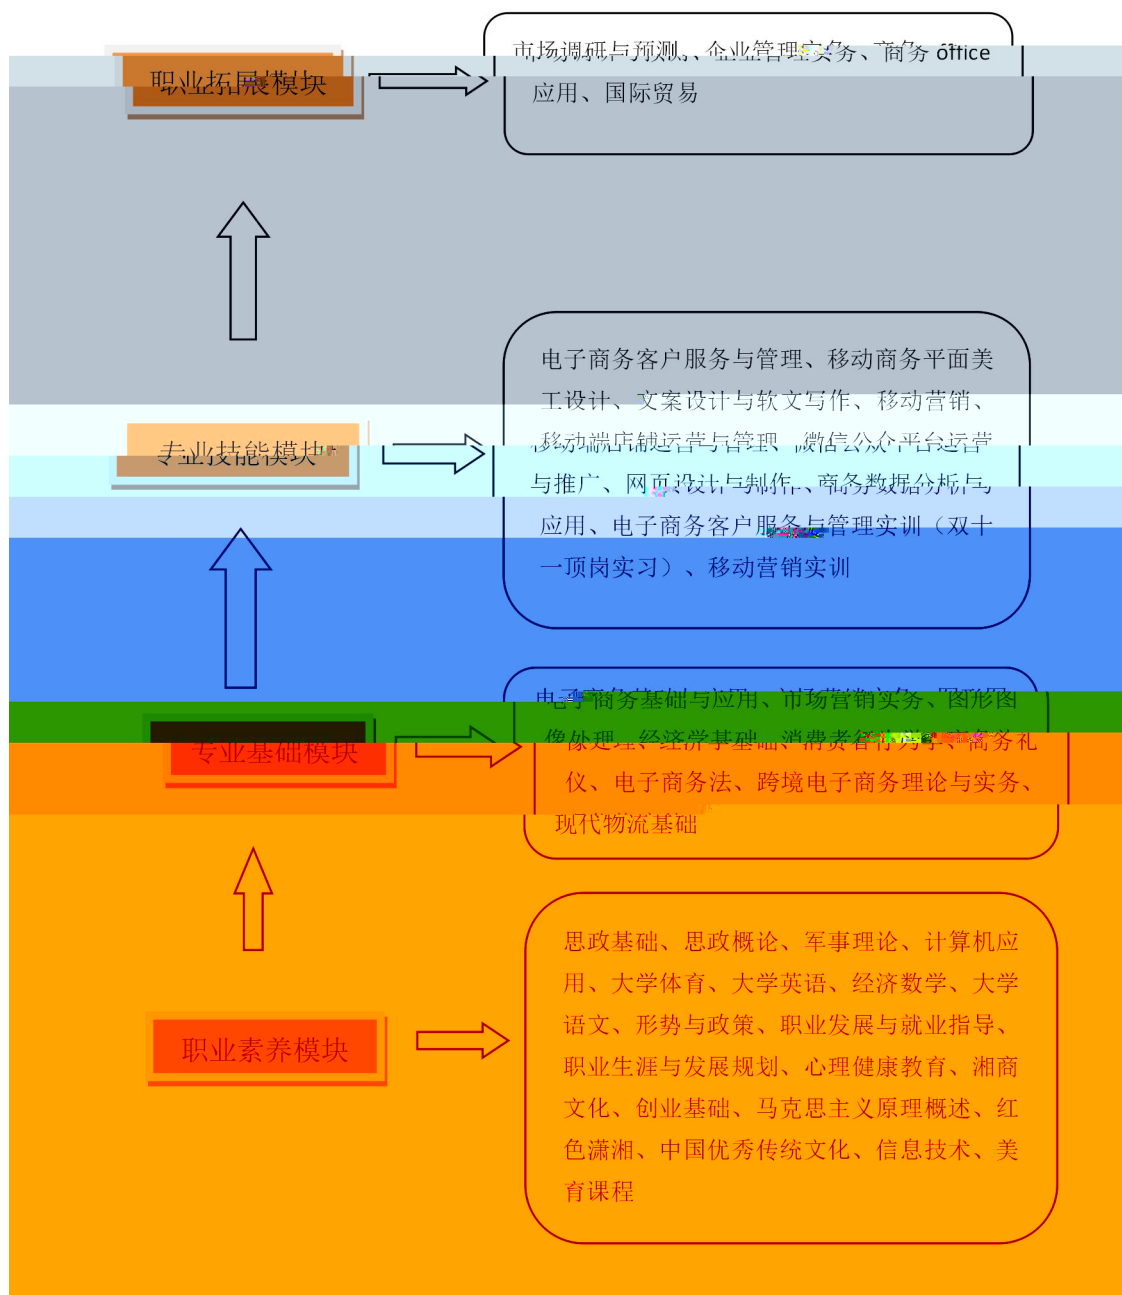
职业拓展模块

市场调研与预测、企业管理实务、商务 office 应用、国际贸易

专业技能模块

电子商务客户服务与管理、移动商务平面美工设计、文案设计与软文写作、移动营销、移动端店铺运营与管理、微信公众平台运营与推广、网页设计与制作、商务数据分析与应用、电子商务客户服务与管理实训（双十一顶岗实习）、移动营销实训

专业基础模块

电子商务基础与应用、市场营销实务、图形图像处理、经济学基础、消费者行为学、商务礼仪、电子商务法、跨境电子商务理论与实务、现代物流基础

职业素养模块

思政基础、思政概论、军事理论、计算机应用、大学体育、大学英语、经济数学、大学语文、形势与政策、职业发展与就业指导、职业生涯与发展规划、心理健康教育、湘商文化、创业基础、马克思主义原理概述、红色潇湘、中国优秀传统文化、信息技术、美育课程